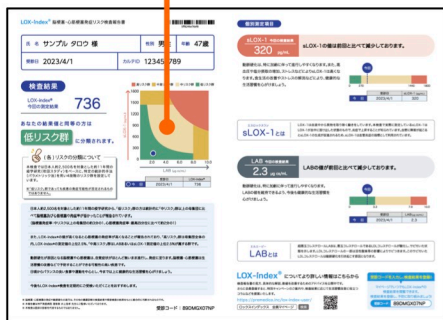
LOX-index® 脳梗塞・心筋梗塞発症リスク検査報告書

氏名 サンプル タロウ 様
性別 男性
年齢 47歳
受診日 2023/4/1
カルテID 12345789

検査結果

LOX-index® 今回の測定結果
736

あなたの結果値と同等の方は

低リスク群 に分類されます。

(参) リスクの分類について

1000
800
600
400
200
0

LOX-index® 今回の測定結果
2023/4/1
736

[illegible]

受診コード: 89DMQX07NP

検査値変動値

sLOX-1 今回の測定値
320 pg/mL

sLOX-1の値は前回と比べて減少しています。

前回の測定日 前回の測定結果
2023/4/1 320

sLOX-1とは

LAB 今回の測定値
2.3 μg/mL

LABの値が前回と比べて減少しています。

LABとは

LOX-index® についてより詳しい情報はこちらから

https://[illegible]

受診コード: 89DMQX07NP